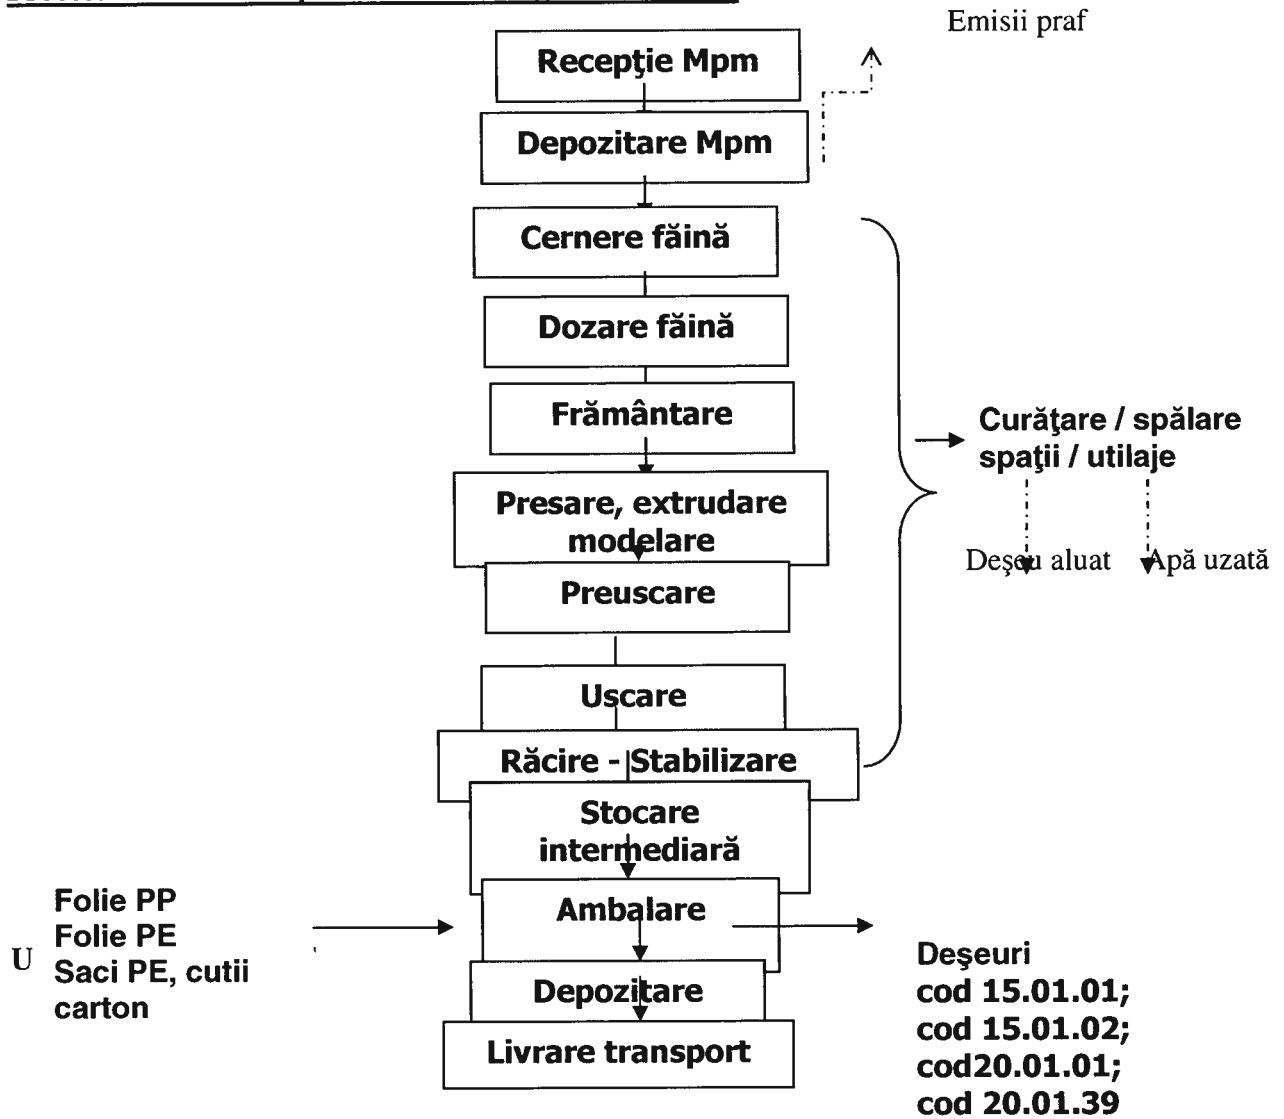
Emisii praf

Recepţie Mpm

Depozitare Mpm

Cernere făină

Dozare făină

Frământare

Presare, extrudare modelare

Preuscare

Uscare

Răcire - Stabilizare

Stocare intermediară

Ambalare

Depozitare

Livrare transport

Curăţare / spălare spaţii / utilaje

Deşeu aluat

Apă uzată

U

Folie PP
Folie PE
Saci PE, cutii carton

Deşeuri
cod 15.01.01;
cod 15.01.02;
cod20.01.01;
cod 20.01.39